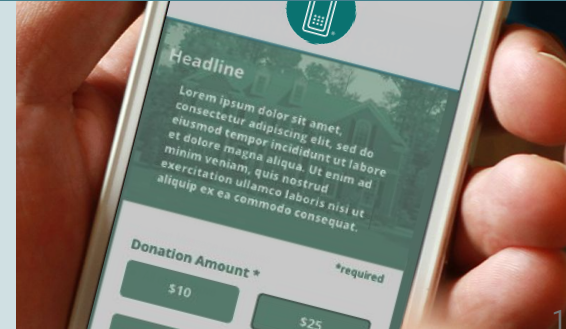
Headline

Lorem ipsum dolor sit amet, consectetur adipiscing elit, sed do eiusmod tempor incididunt ut labore et dolore magna aliqua. Ut enim ad minim veniam, quis nostrud exercitation ullamco laboris nisi ut aliquip ex ea commodo consequat.

Donation Amount *

*required

$10

$25